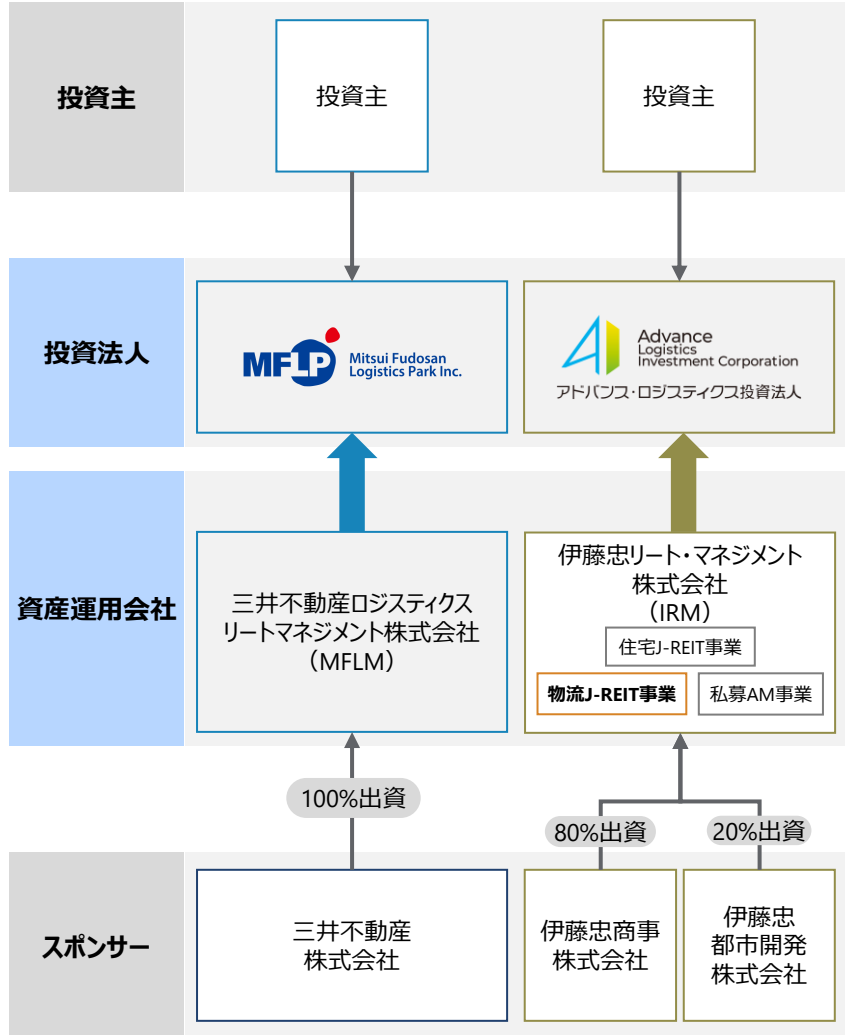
投資主

投資主

投資主

投資法人

MFLP Mitsui Fudosan Logistics Park Inc.

Advance Logistics Investment Corporation
アドバンス・ロジスティクス投資法人

資産運用会社

三井不動産ロジスティクスリートマネジメント株式会社（MFLM）

伊藤忠リート・マネジメント株式会社（IRM）

住宅J-REIT事業

物流J-REIT事業

私募AM事業

100%出資

80%出資

20%出資

スポンサー

三井不動産株式会社

伊藤忠商事株式会社

伊藤忠都市開発株式会社